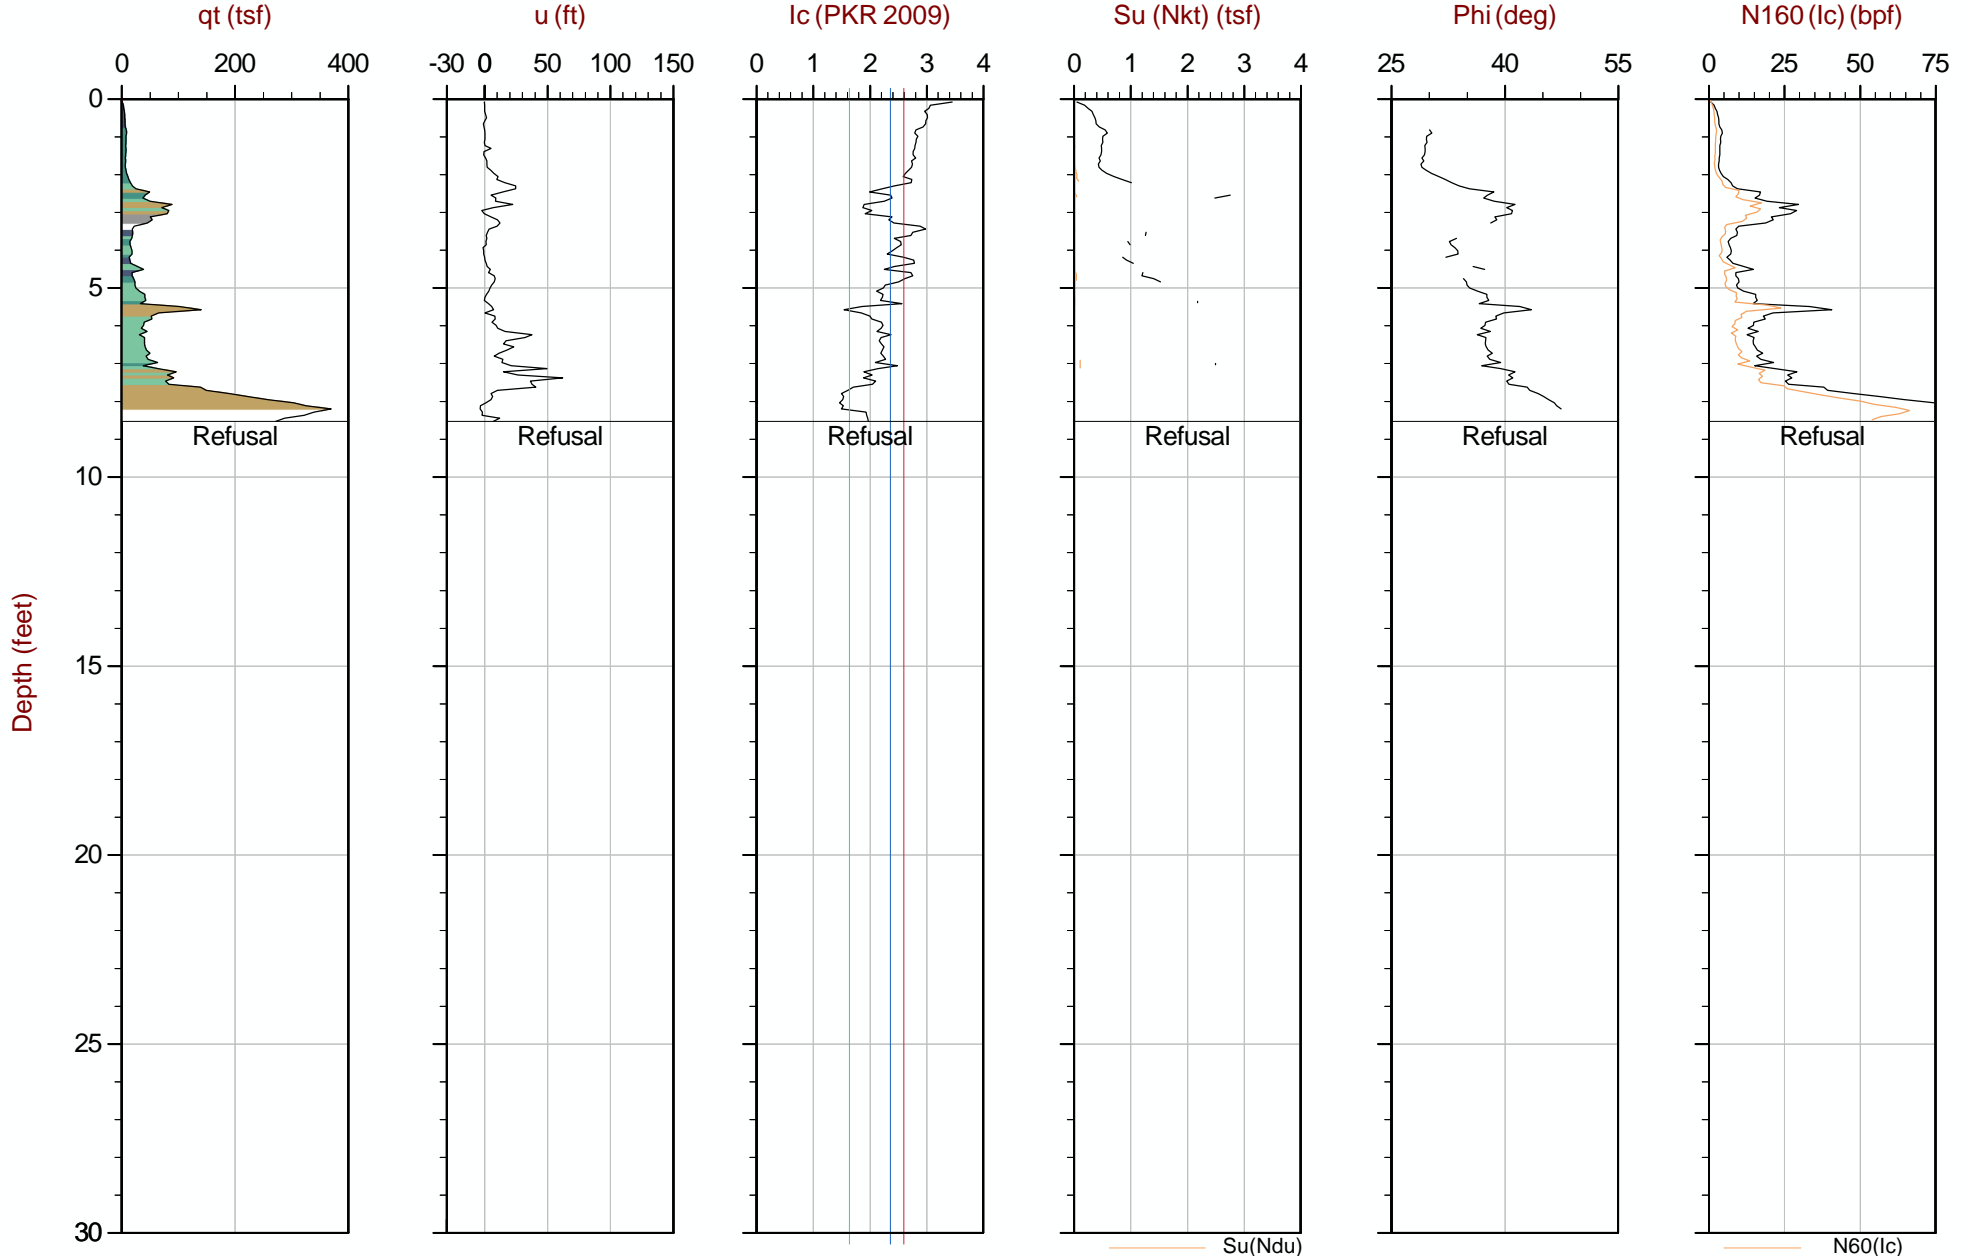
qt (tsf)
0 200 400

u (ft)
-30 0 50 100 150

Ic (PKR 2009)
0 1 2 3 4

Su (Nkt) (tsf)
0 1 2 3 4

Phi (deg)
25 40 55

N160 (Ic) (bpf)
0 25 50 75

Depth (feet)
0
5
10
15
20
25
30

Refusal
Refusal
Refusal
Refusal
Refusal
Refusal

Su(Ndu)
N60(Ic)